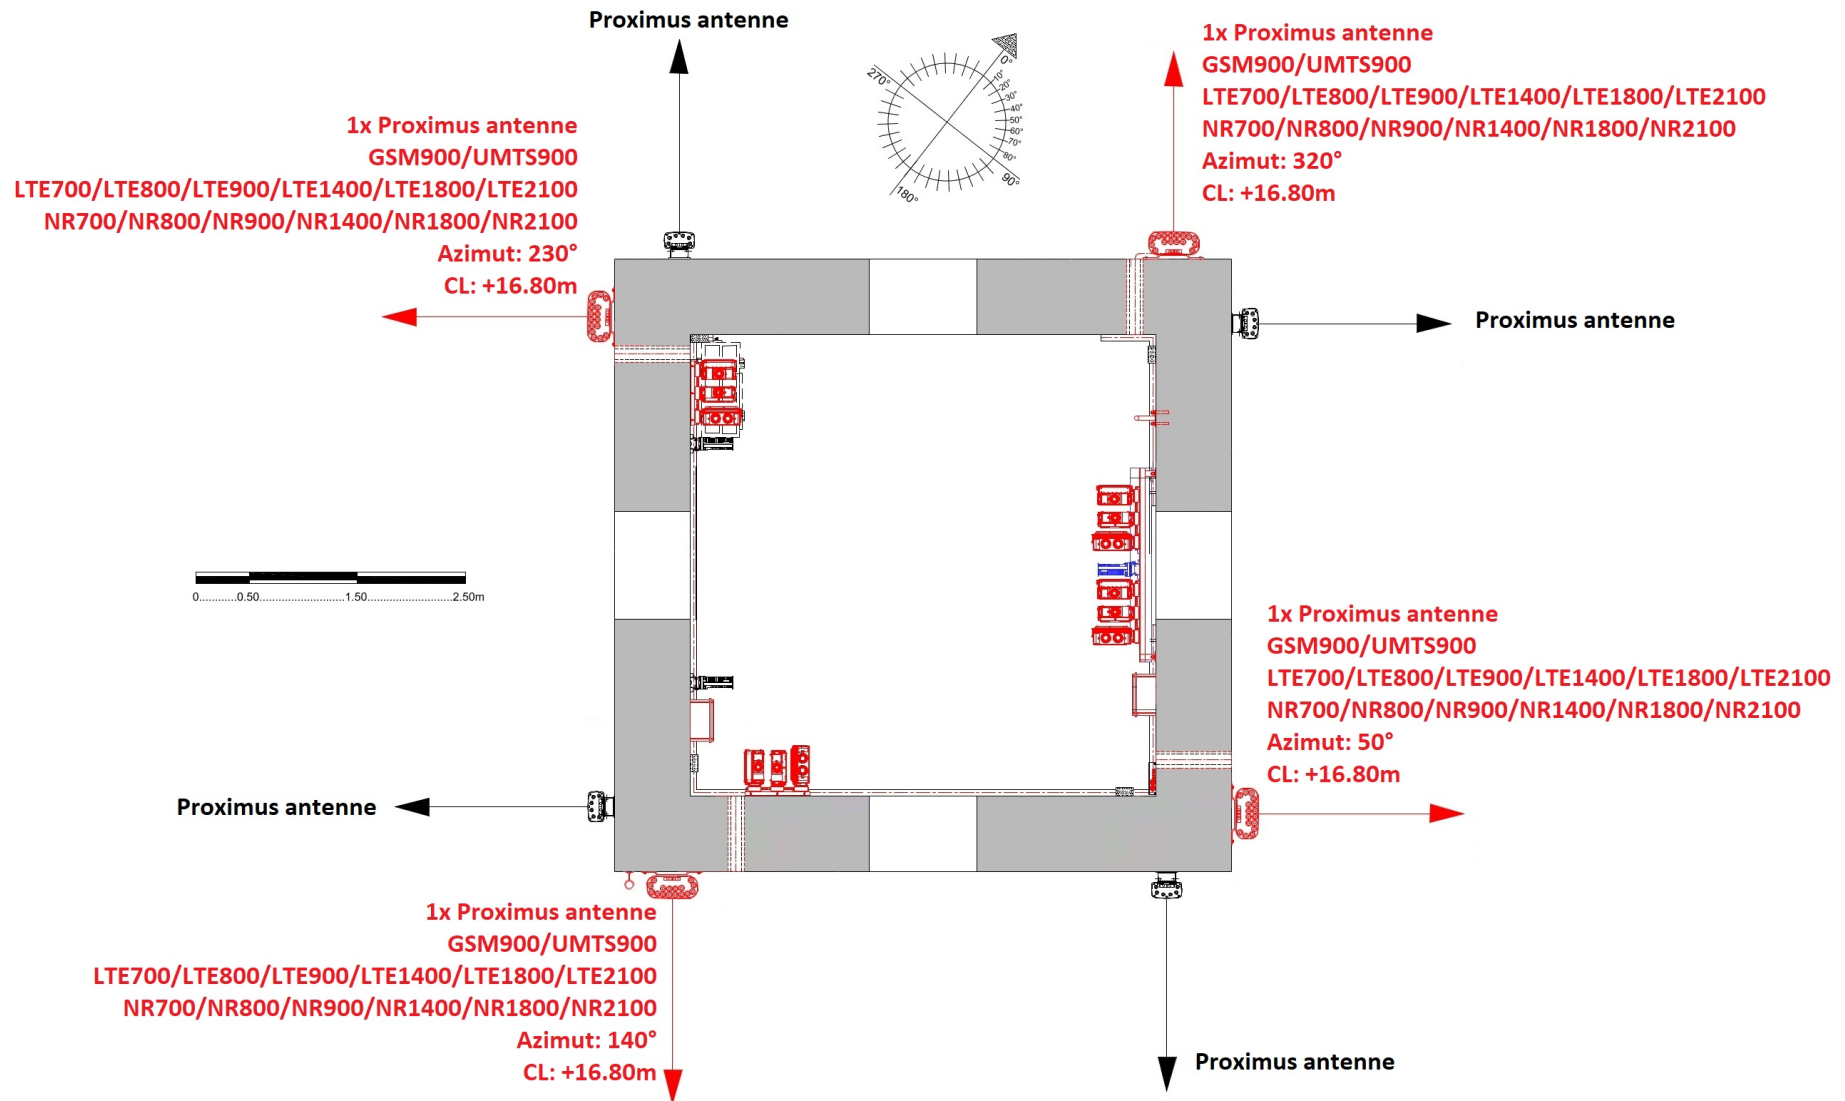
Proximus antenne

1x Proximus antenne
GSM900/UMTS900
LTE700/LTE800/LTE900/LTE1400/LTE1800/LTE2100
NR700/NR800/NR900/NR1400/NR1800/NR2100
Azimut: 320°
CL: +16.80m

1x Proximus antenne
GSM900/UMTS900
LTE700/LTE800/LTE900/LTE1400/LTE1800/LTE2100
NR700/NR800/NR900/NR1400/NR1800/NR2100
Azimut: 230°
CL: +16.80m

270° 0° 10° 20° 30° 40° 50° 60° 70° 80° 90° 180°

Proximus antenne

0...........0.50..........................1.50..........................2.50m

1x Proximus antenne
GSM900/UMTS900
LTE700/LTE800/LTE900/LTE1400/LTE1800/LTE2100
NR700/NR800/NR900/NR1400/NR1800/NR2100
Azimut: 50°
CL: +16.80m

Proximus antenne

1x Proximus antenne
GSM900/UMTS900
LTE700/LTE800/LTE900/LTE1400/LTE1800/LTE2100
NR700/NR800/NR900/NR1400/NR1800/NR2100
Azimut: 140°
CL: +16.80m

Proximus antenne